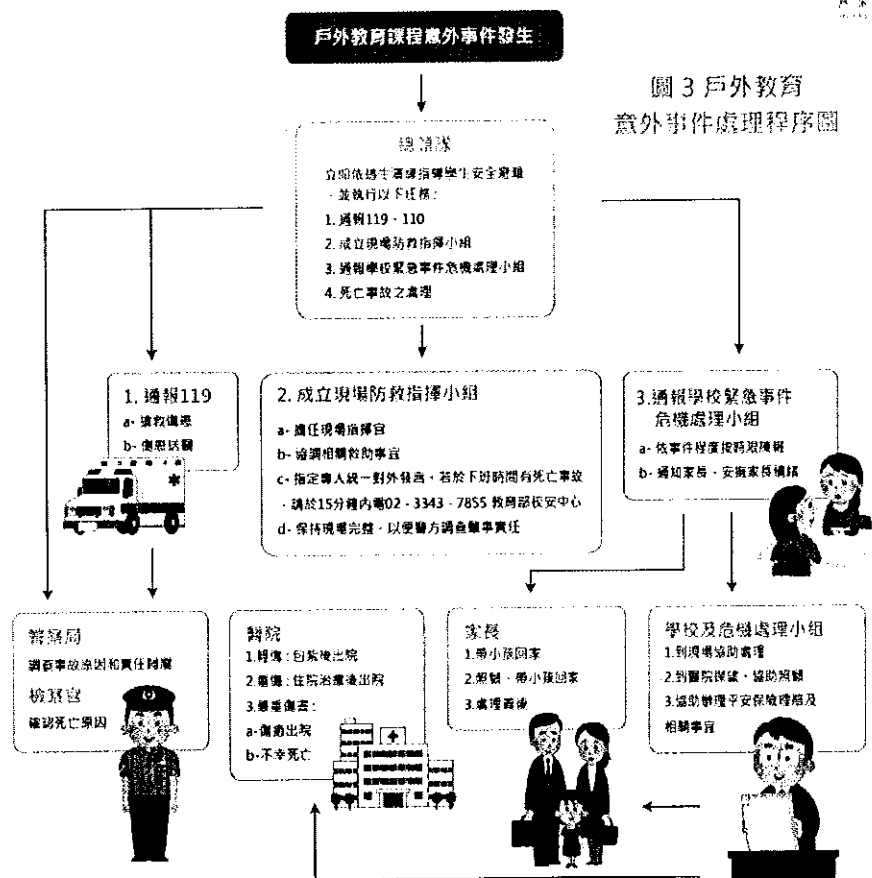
戶外教育課程意外事件發生

圖 3 戶外教育意外事件處理程序圖

總領隊
立即依據生還者指導學生安全避難，並執行以下任務：
1. 通報119、110
2. 成立現場防救指揮小組
3. 通報學校緊急事件危機處理小組
4. 死亡事故之處理

1. 通報119
a- 搶救傷患
b- 傷患送醫

2. 成立現場防救指揮小組
a- 擔任現場指揮官
b- 協調相關救助事宜
c- 指定專人統一對外發言，若於下班時間有死亡事故，請於15分鐘內電02．3343．7855 教育部校安中心
d- 保持現場完整，以便警方調查肇事責任

3.通報學校緊急事件危機處理小組
a- 依事件程度啟動機制
b- 通知家長，安撫家長情緒

警察局
調查事故原因和責任歸屬
檢察官
確認死亡原因

醫院
1.輕傷：包紮後出院
2.重傷：住院治療後出院
3.罹重傷者：
a- 傷癒出院
b- 不幸死亡

家長
1.帶小孩回家
2.照顧，帶小孩回家
3.處理善後

學校及危機處理小組
1.到現場協助處理
2.到醫院探望，協助照顧
3.協助辦理平安保險理賠及相關事宜